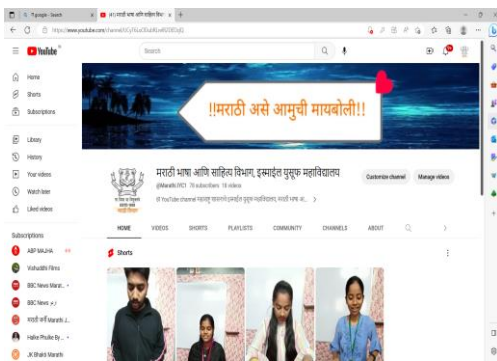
G ft google - Search
(41) मराठी भाषा आणि साहित्य विभाग

https://www.youtube.com/channel/

YouTube
Search

Home
Shorts
Subscriptions

Library
History
Your videos
Watch later
Liked videos

Subscriptions
ABP MAJHA
Vishuddhi Films
BBC News Marat...
BBC News
मराठी वर्ग Marathi J...
Halke Phulke By...
JK Bhakti Marathi

!!मराठी असे आमुची मायबोली!!

मराठी भाषा आणि साहित्य विभाग, इस्माईल युसूफ महाविद्यालय
@Marathi.IYCI 76 subscribers 16 videos
मराठी भाषा आणि साहित्य विभाग, इस्माईल युसूफ महाविद्यालय, मराठी भाषा आ... >

Customize channel
Manage videos

HOME
VIDEOS
SHORTS
PLAYLISTS
COMMUNITY
CHANNELS
ABOUT

Shorts